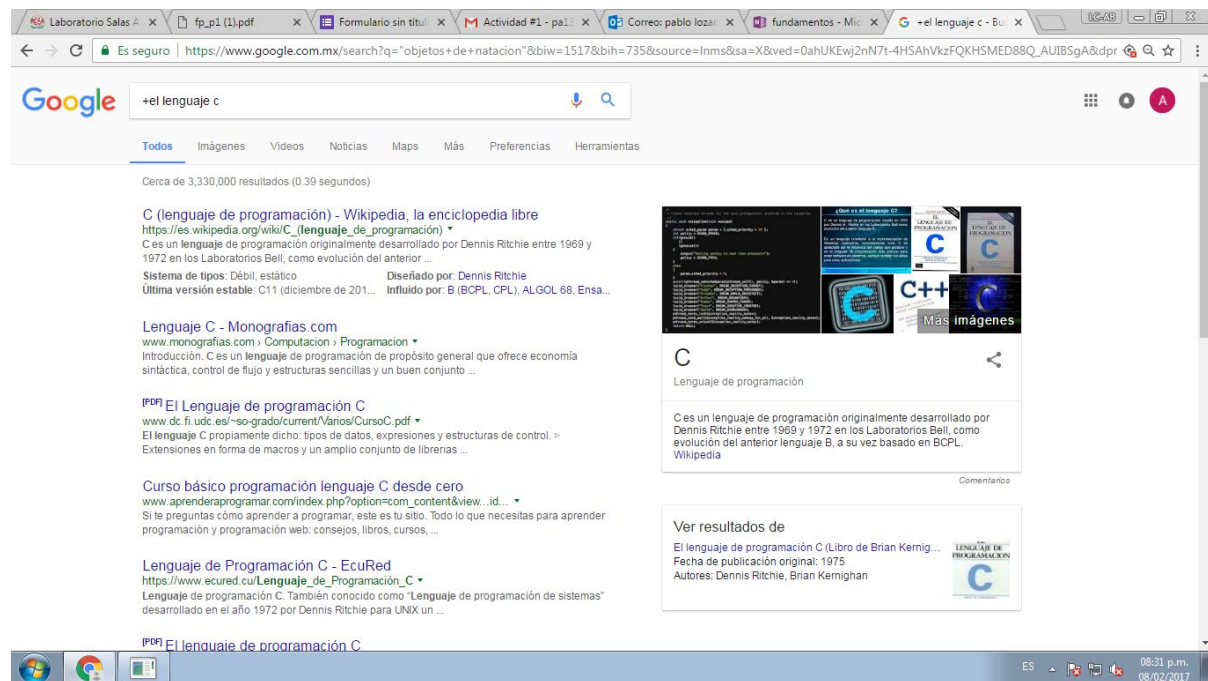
Laboratorio Salas A × fp_p1 (1).pdf × Formulario sin títul × Actividad #1 - pa1 × Correo: pablo lozan × fundamentos - Mic × +el lenguaje c - Bu ×

LC-AB

Es seguro | https://www.google.com.mx/search?q="objetos+de+natacion"&biw=1517&bih=735&source=lnms&sa=X&ved=0ahUKEwj2nN7t-4HSAhVkzFQKHSMED88Q_AUIBSgA&dpr

Google

+el lenguaje c

Todos Imágenes Videos Noticias Maps Más Preferencias Herramientas

Cerca de 3,330,000 resultados (0.39 segundos)

C (lenguaje de programación) - Wikipedia, la enciclopedia libre
https://es.wikipedia.org/wiki/C_(lenguaje_de_programación)
C es un lenguaje de programación originalmente desarrollado por Dennis Ritchie entre 1969 y 1972 en los Laboratorios Bell, como evolución del anterior ...
Sistema de tipos: Débil, estático Diseñado por: Dennis Ritchie
Última versión estable: C11 (diciembre de 201... Influido por: B (BCPL, CPL), ALGOL 68, Ensa...

Lenguaje C - Monografias.com
www.monografias.com › Computacion › Programacion
Introducción. C es un lenguaje de programación de propósito general que ofrece economía sintáctica, control de flujo y estructuras sencillas y un buen conjunto ...

[PDF] El Lenguaje de programación C
www.dc.fi.udc.es/~so-grado/current/Varios/CursoC.pdf
El lenguaje C propiamente dicho: tipos de datos, expresiones y estructuras de control. Extensiones en forma de macros y un amplio conjunto de librerías ...

Curso básico programación lenguaje C desde cero
www.aprenderaprogramar.com/index.php?option=com_content&view...id...
Si te preguntas cómo aprender a programar, este es tu sitio. Todo lo que necesitas para aprender programación y programación web: consejos, libros, cursos, ...

Lenguaje de Programación C - EcuRed
https://www.ecured.cu/Lenguaje_de_Programación_C
Lenguaje de programación C. También conocido como "Lenguaje de programación de sistemas" desarrollado en el año 1972 por Dennis Ritchie para UNIX un ...

[PDF] El lenguaje de programación C

¿Qué es el lenguaje C?
C++
Más imágenes

C
Lenguaje de programación

C es un lenguaje de programación originalmente desarrollado por Dennis Ritchie entre 1969 y 1972 en los Laboratorios Bell, como evolución del anterior lenguaje B, a su vez basado en BCPL.
Wikipedia

Comentarios

Ver resultados de
El lenguaje de programación C (Libro de Brian Kernig...
Fecha de publicación original: 1975
Autores: Dennis Ritchie, Brian Kernighan

ES 08:31 p.m. 08/02/2017